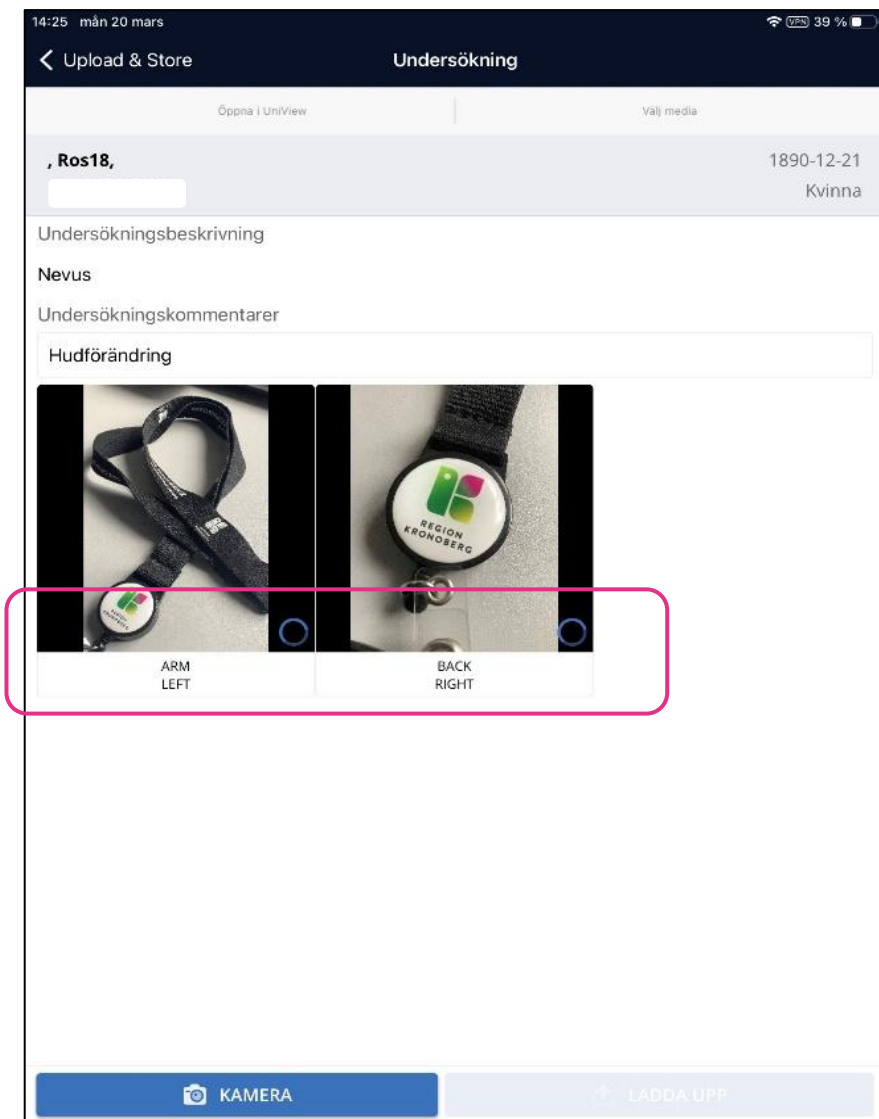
14:25 mån 20 mars

VPN 39 %

Upload & Store

Undersökning

Öppna i UniView

Välj media

, Ros18,

1890-12-21

Kvinna

Undersökningsbeskrivning

Nevus

Undersökningskommentarer

Hudförändring

REGION KRONOBERG

ARM
LEFT

BACK
RIGHT

KAMERA

LADDA UPP